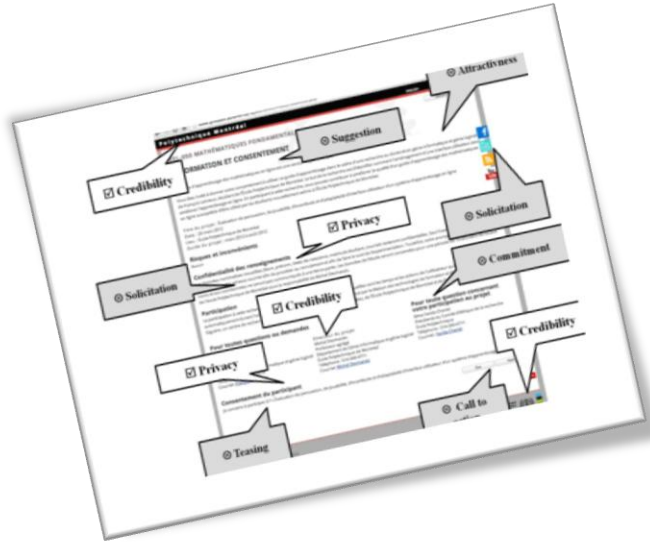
⊗ Attractivness

Polytechnique Montréal

⊗ Suggestion

ORMATION ET CONSENTEMENT

☑ Credibility

☑ Privacy

⊗ Solicitation

Risques et inconvénients

Confidentialité des renseignements

⊗ Solicitation

⊗ Commitment

☑ Credibility

Participation

Pour toute question concernant votre participation au projet

Pour toute question ou demande

☑ Credibility

☑ Privacy

Consentement du participant

⊗ Call to

⊗ Teasing